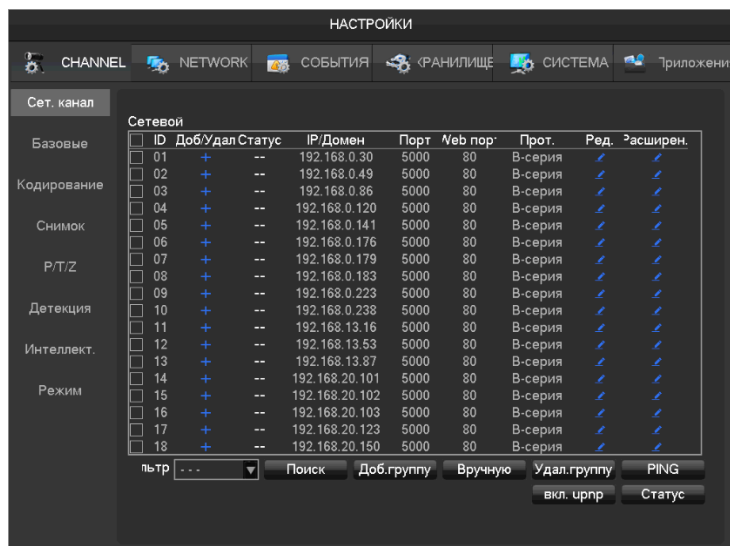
НАСТРОЙКИ

CHANNEL NETWORK СОБЫТИЯ ХРАНИЛИЩЕ СИСТЕМА Приложени

Сет. канал
Базовые
Кодирование
Снимок
P/T/Z
Детекция
Интеллект.
Режим

Сетевой

| | ID | Доб/Удал | Статус | IP/Домен | Порт | Web порт | Прот. | Ред. | Расширен. |
|---|---|---|---|---|---|---|---|---|---|
| | 01 | + | -- | 192.168.0.30 | 5000 | 80 | B-серия | | |
| | 02 | + | -- | 192.168.0.49 | 5000 | 80 | B-серия | | |
| | 03 | + | -- | 192.168.0.86 | 5000 | 80 | B-серия | | |
| | 04 | + | -- | 192.168.0.120 | 5000 | 80 | B-серия | | |
| | 05 | + | -- | 192.168.0.141 | 5000 | 80 | B-серия | | |
| | 06 | + | -- | 192.168.0.176 | 5000 | 80 | B-серия | | |
| | 07 | + | -- | 192.168.0.179 | 5000 | 80 | B-серия | | |
| | 08 | + | -- | 192.168.0.183 | 5000 | 80 | B-серия | | |
| | 09 | + | -- | 192.168.0.223 | 5000 | 80 | B-серия | | |
| | 10 | + | -- | 192.168.0.238 | 5000 | 80 | B-серия | | |
| | 11 | + | -- | 192.168.13.16 | 5000 | 80 | B-серия | | |
| | 12 | + | -- | 192.168.13.53 | 5000 | 80 | B-серия | | |
| | 13 | + | -- | 192.168.13.87 | 5000 | 80 | B-серия | | |
| | 14 | + | -- | 192.168.20.101 | 5000 | 80 | B-серия | | |
| | 15 | + | -- | 192.168.20.102 | 5000 | 80 | B-серия | | |
| | 16 | + | -- | 192.168.20.103 | 5000 | 80 | B-серия | | |
| | 17 | + | -- | 192.168.20.123 | 5000 | 80 | B-серия | | |
| | 18 | + | -- | 192.168.20.150 | 5000 | 80 | B-серия | | |

льтр - - - Поиск Доб.группу Вручную Удал.группу PING
вкл. upnp Статус